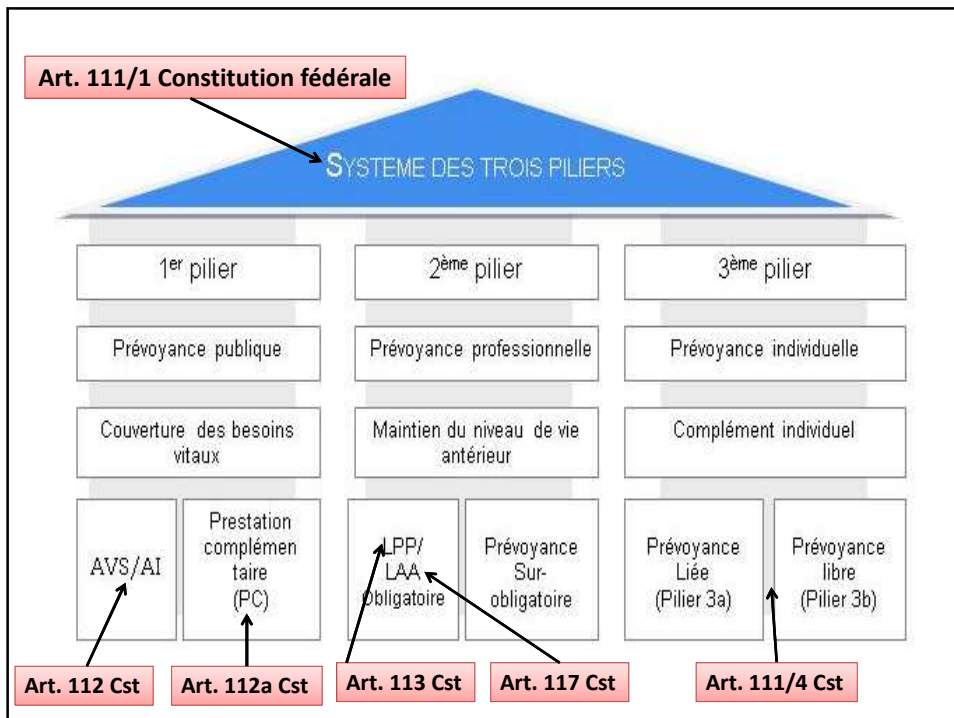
Art. 111/1 Constitution fédérale

SYSTEME DES TROIS PILIERS

1$^{er}$ pilier

Prévoyance publique

Couverture des besoins vitaux

AVS/AI

Prestation complémentaire (PC)

2$^{ème}$ pilier

Prévoyance professionnelle

Maintien du niveau de vie antérieur

LPP/ LAA Obligatoire

Prévoyance Sur-obligatoire

3$^{ème}$ pilier

Prévoyance individuelle

Complément individuel

Prévoyance Liée (Pilier 3a)

Prévoyance libre (Pilier 3b)

Art. 112 Cst

Art. 112a Cst

Art. 113 Cst

Art. 117 Cst

Art. 111/4 Cst